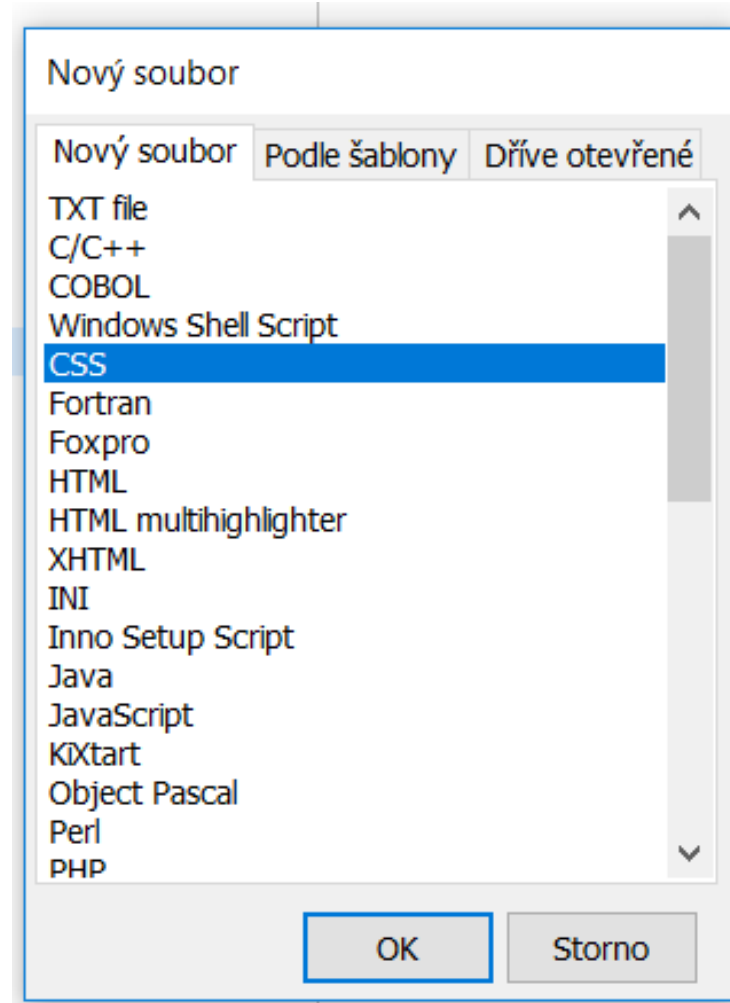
Nový soubor

Nový soubor | Podle šablony | Dříve otevřené

TXT file
C/C++
COBOL
Windows Shell Script
CSS
Fortran
Foxpro
HTML
HTML multihighlighter
XHTML
INI
Inno Setup Script
Java
JavaScript
KiXtart
Object Pascal
Perl
PHP

OK
Storno